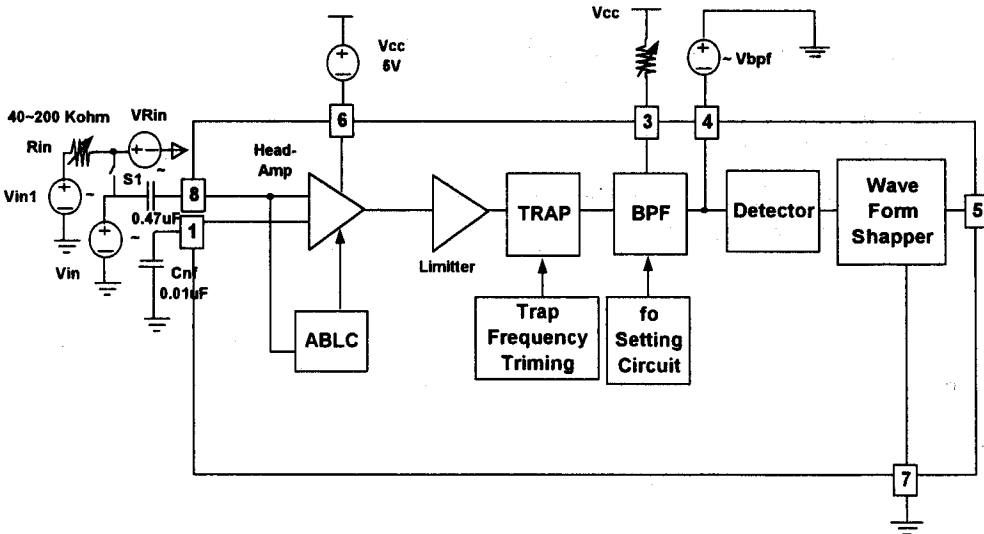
Vcc
5V

Vcc

~ Vbpf

40~200 Kohm

VRin

Rin

6

3

4

Head-Amp

Vin1

S1

8

0.47uF

1

TRAP

BPF

Detector

Wave Form Shapper

5

Vin

Limitter

Cnf
0.01uF

ABLC

Trap Frequency Triming

fo Setting Circuit

7